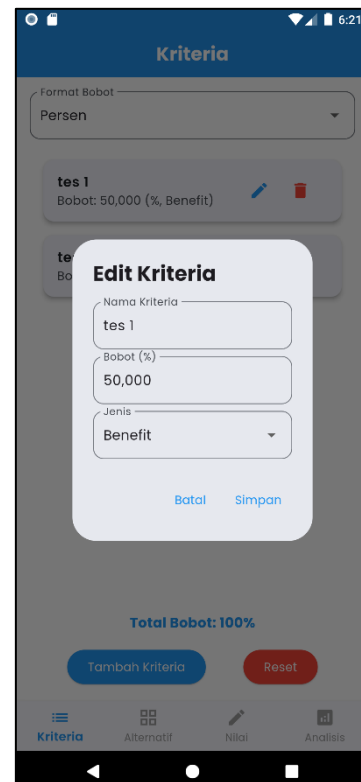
6:21

Kriteria

Format Bobot
Persen

tes 1
Bobot: 50,000 (%, Benefit)

te
Bo

Edit Kriteria

Nama Kriteria
tes 1

Bobot (%)
50,000

Jenis
Benefit

Batal
Simpan

Total Bobot: 100%

Tambah Kriteria
Reset

Kriteria
Alternatif
Nilai
Analisis